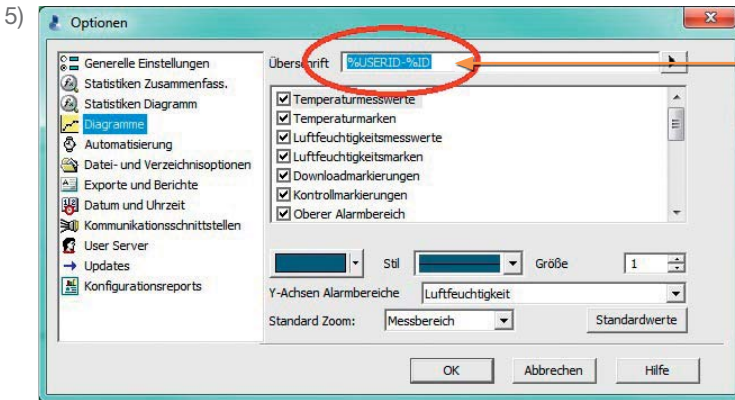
5)

Optionen

Generelle Einstellungen
Statistiken Zusammenfass.
Statistiken Diagramm
Diagramme
Automatisierung
Datei- und Verzeichnisoptionen
Exporte und Berichte
Datum und Uhrzeit
Kommunikationsschnittstellen
User Server
Updates
Konfigurationsreports

Überschrift %USERID-%ID

Temperaturmesswerte
Temperaturmarken
Luftfeuchtigkeitsmesswerte
Luftfeuchtigkeitsmarken
Downloadmarkierungen
Kontrollmarkierungen
Oberer Alarmbereich

Stil
Größe 1
Y-Achsen Alarmbereiche Luftfeuchtigkeit
Standard Zoom: Messbereich
Standardwerte

OK Abbrechen Hilfe